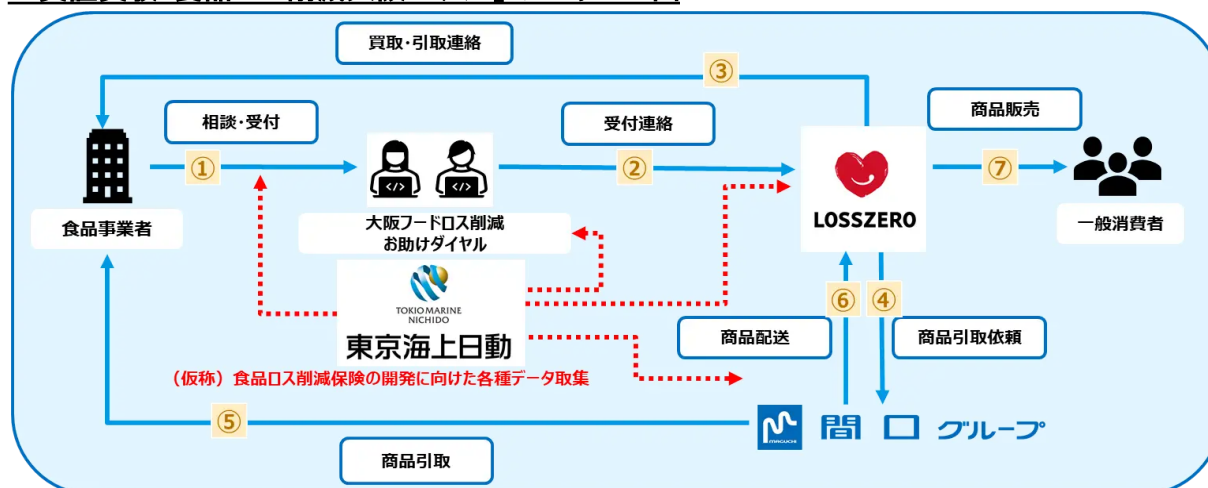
買取・引取連絡

③

相談・受付

受付連絡

商品販売

食品事業者

①

②

⑦

大阪フードロス削減
お助けダイヤル

LOSSZERO

一般消費者

TOKIO MARINE NICHIDO

東京海上日動

⑥

④

商品配送

商品引取依頼

（仮称）食品ロス削減保険の開発に向けた各種データ取集

⑤

間口グループ

商品引取